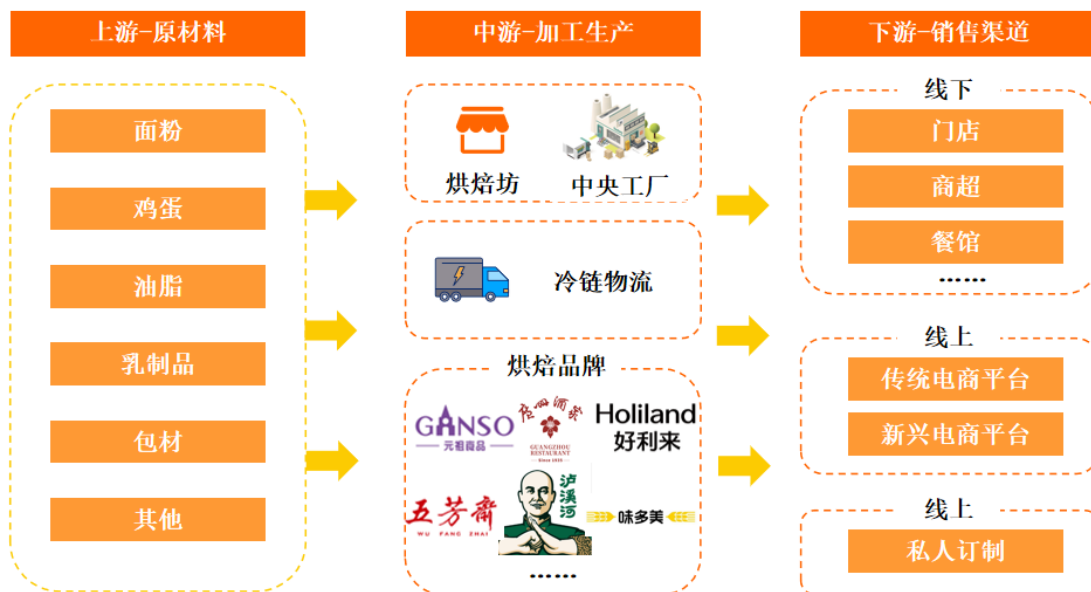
上游-原材料

面粉

鸡蛋

油脂

乳制品

包材

其他

中游-加工生产

烘焙坊

中央工厂

冷链物流

烘焙品牌

GANSO
元祖食品

广州酒家
GUANGZHOU RESTAURANT
Since 1935

Holiland
好利来

五芳斋
WU FANG ZHAI

泸溪河

味多美

......

下游-销售渠道

线下

门店

商超

餐馆

......

线上

传统电商平台

新兴电商平台

线上

私人订制